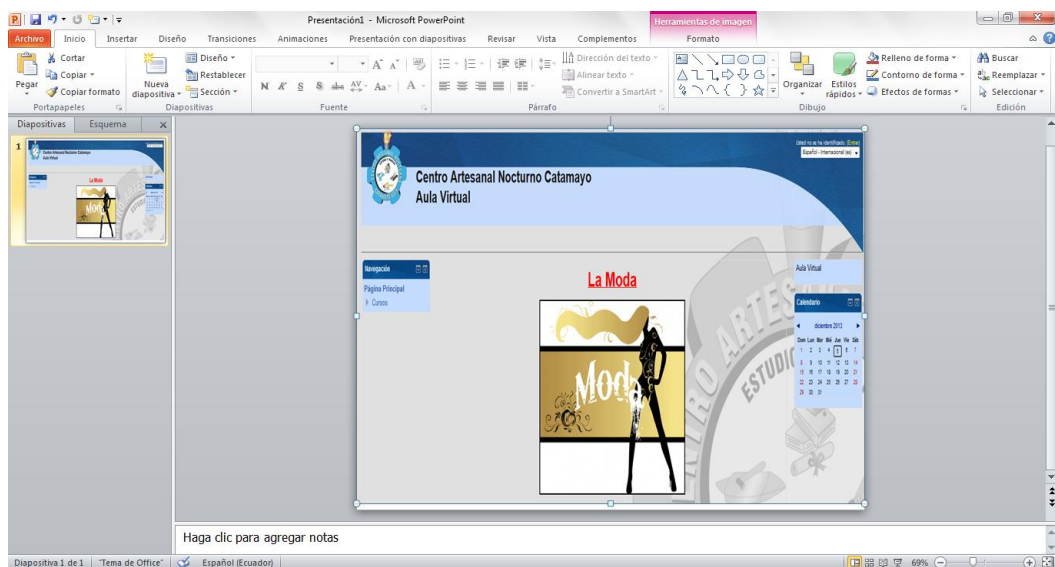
Presentación1 - Microsoft PowerPoint

Herramientas de imagen

Archivo Inicio Insertar Diseño Transiciones Animaciones Presentación con diapositivas Revisar Vista Complementos Formato

Pegar
Cortar
Copiar
Copiar formato
Portapapeles

Nueva diapositiva
Diseño
Restablecer
Sección
Diapositivas

N K S abc AV Aa A
Fuente

Dirección del texto
Alinear texto
Convertir a SmartArt
Párrafo

Organizar
Estilos rápidos
Relleno de forma
Contorno de forma
Efectos de formas
Dibujo

Buscar
Reemplazar
Seleccionar
Edición

Diapositivas Esquema

Centro Artesanal Nocturno Catamayo
Aula Virtual

Usted no se ha identificado. (Entrar)
Español - Internacional (es)

Navegación
Página Principal
Cursos

La Moda

Moda

Aula Virtual

Calendario
diciembre 2013
Dom Lun Mar Mié Jue Vie Sáb
1 2 3 4 5 6 7
8 9 10 11 12 13 14
15 16 17 18 19 20 21
22 23 24 25 26 27 28
29 30 31

ESTUDI

Haga clic para agregar notas

Diapositiva 1 de 1 "Tema de Office" Español (Ecuador) 69%